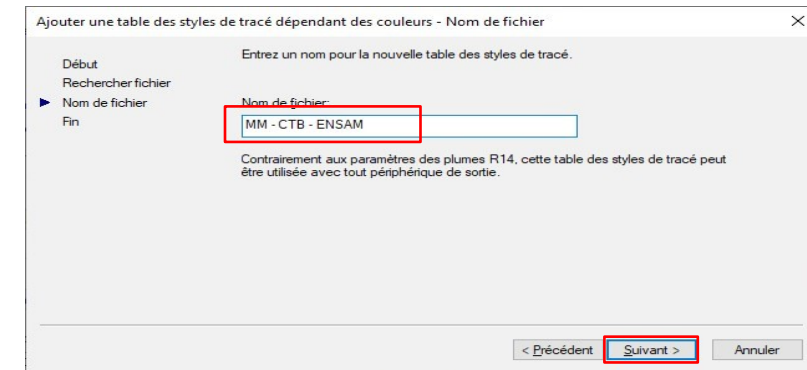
Ajouter une table des styles de tracé dépendant des couleurs - Nom de fichier

×

Début
Rechercher fichier
Nom de fichier
Fin

Entrez un nom pour la nouvelle table des styles de tracé.

Nom de fichier:

MM - CTB - ENSAM

Contrairement aux paramètres des plumes R14, cette table des styles de tracé peut être utilisée avec tout périphérique de sortie.

< Précédent

Suivant >

Annuler